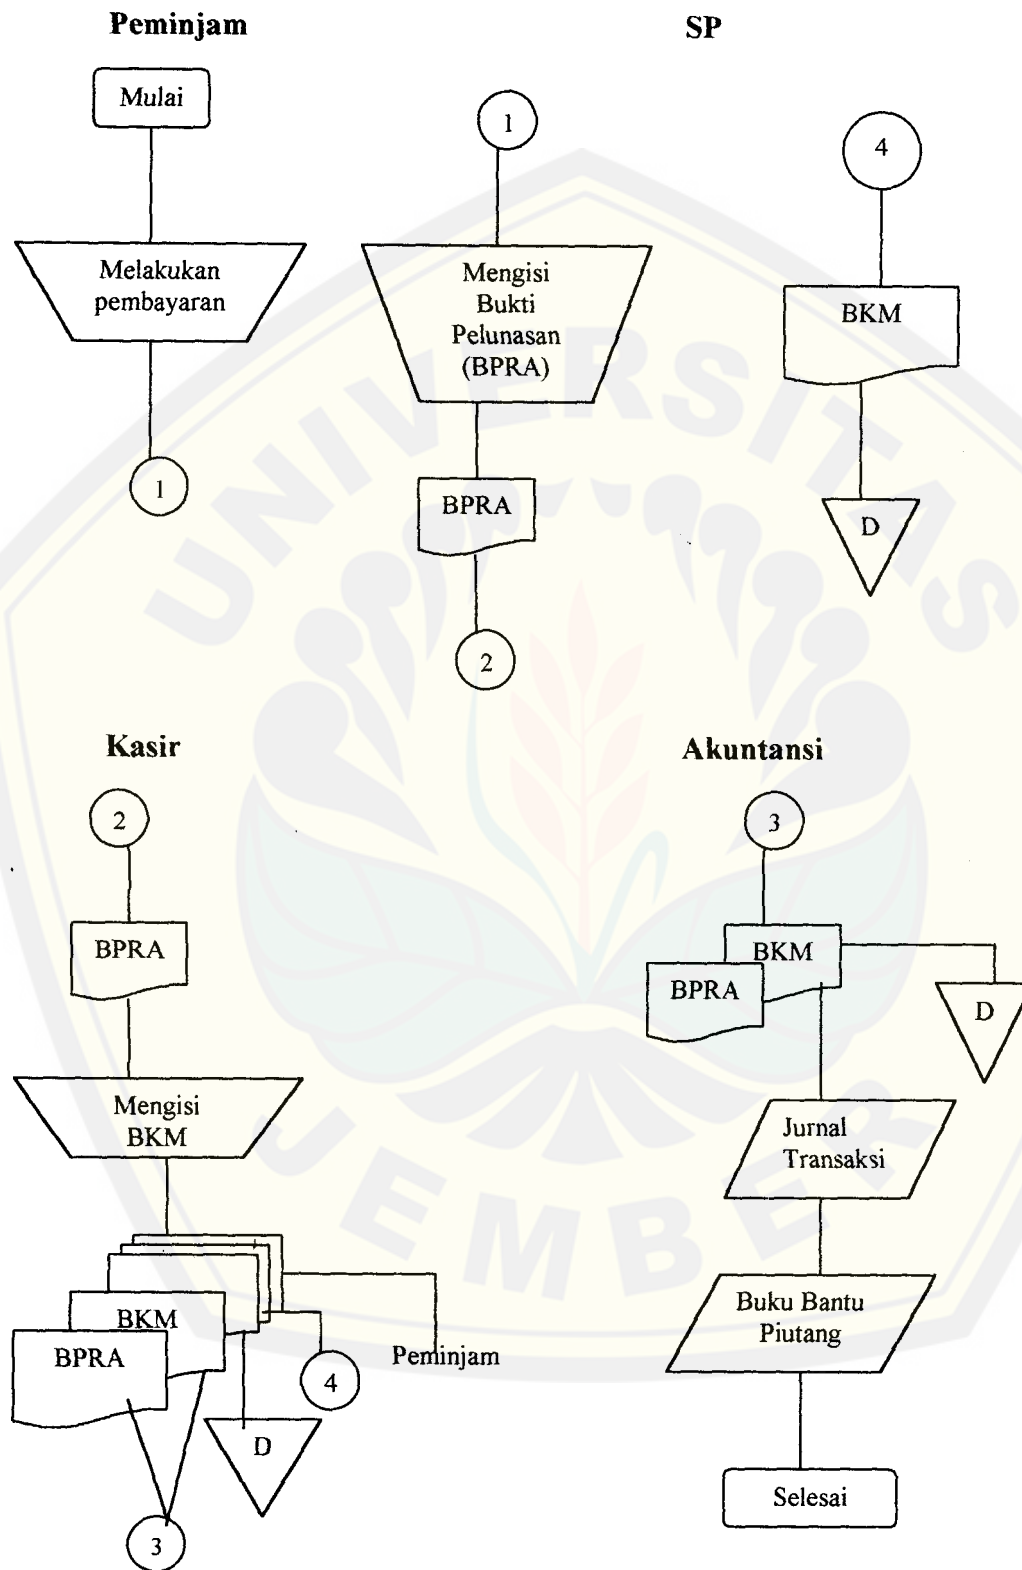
Peminjam

SP

Mulai

Melakukan pembayaran

1

1

Mengisi Bukti Pelunasan (BPRA)

BPRA

2

4

BKM

D

Kasir

2

BPRA

Mengisi BKM

BKM

BPRA

Peminjam

4

D

3

Akuntansi

3

BKM

BPRA

D

Jurnal Transaksi

Buku Bantu Piutang

Selesai